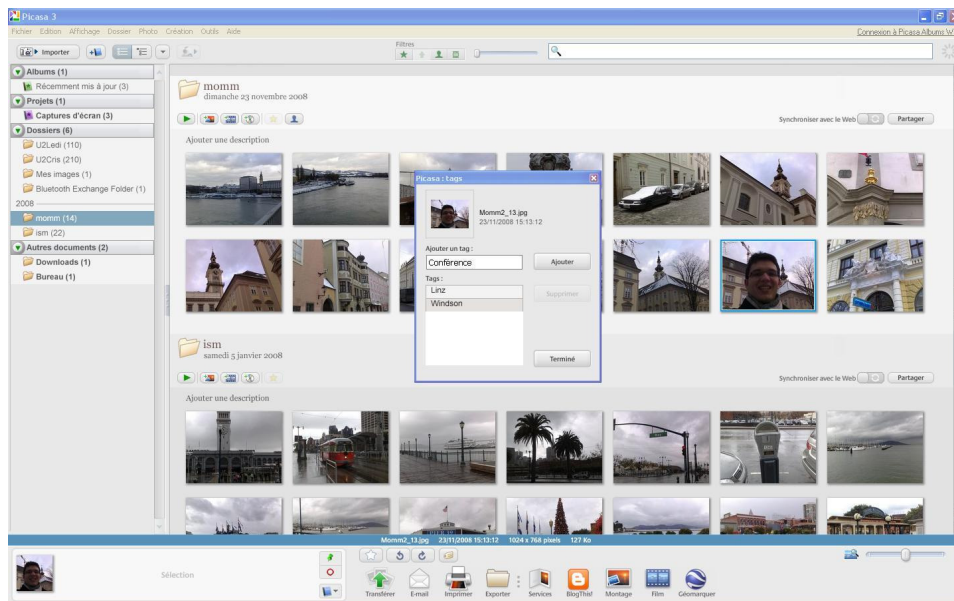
Picasa 3

Fichier Edition Affichage Dossier Photo Création Outils Aide

Connexion à Picasa Albums W

Importer

Filtres

Albums (1)
Récemment mis à jour (3)
Projets (1)
Captures d'écran (3)
Dossiers (6)
U2Ledi (110)
U2Cris (210)
Mes images (1)
Bluetooth Exchange Folder (1)
2008
momm (14)
ism (22)
Autres documents (2)
Downloads (1)
Bureau (1)

momm
dimanche 23 novembre 2008

Synchroniser avec le Web
Partager

Ajouter une description

Picasa : Tags

Momm2_13.jpg
23/11/2008 15:13:12

Ajouter un tag :
Conférence
Ajouter

Tags :
Linz
Windson

Supprimer

Terminé

ism
samedi 5 janvier 2008

Synchroniser avec le Web
Partager

Ajouter une description

Momm2_13.jpg 23/11/2008 15:13:12 1024 x 768 pixels 127 Ko

Sélection

Transferer E-mail Imprimer Exporter Services BlogThis! Montage Film Géomarquer